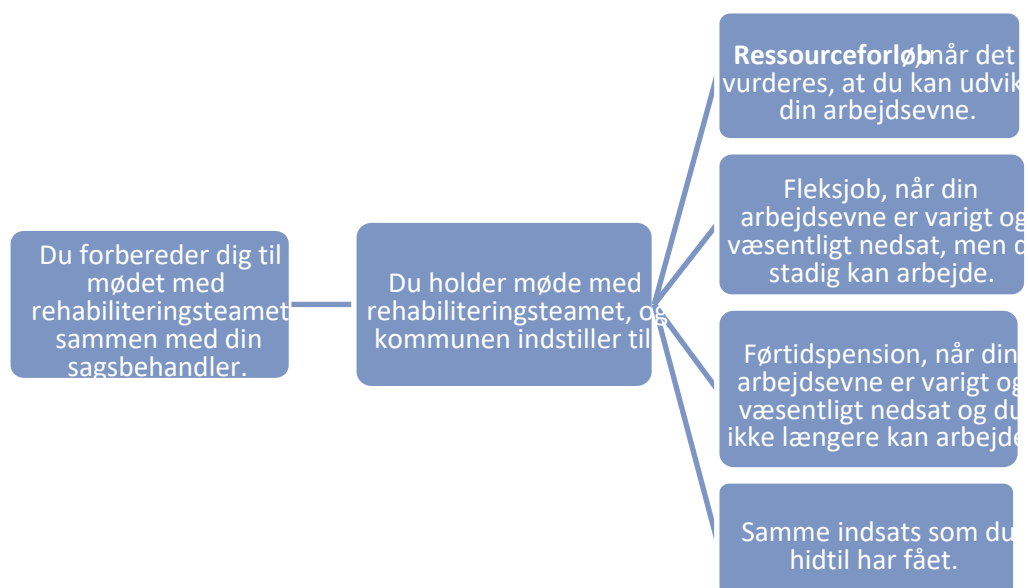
Du forbereder dig til mødet med rehabiliteringsteamet sammen med din sagsbehandler.

Du holder møde med rehabiliteringsteamet, og kommunen indstiller til

**Ressourceforløb** når det vurderes, at du kan udvik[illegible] din arbejdsevne.

Fleksjob, når din arbejdsevne er varigt og væsentligt nedsat, men d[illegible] stadig kan arbejde.

Førtidspension, når din arbejdsevne er varigt og væsentligt nedsat og du ikke længere kan arbejde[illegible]

Samme indsats som du hidtil har fået.